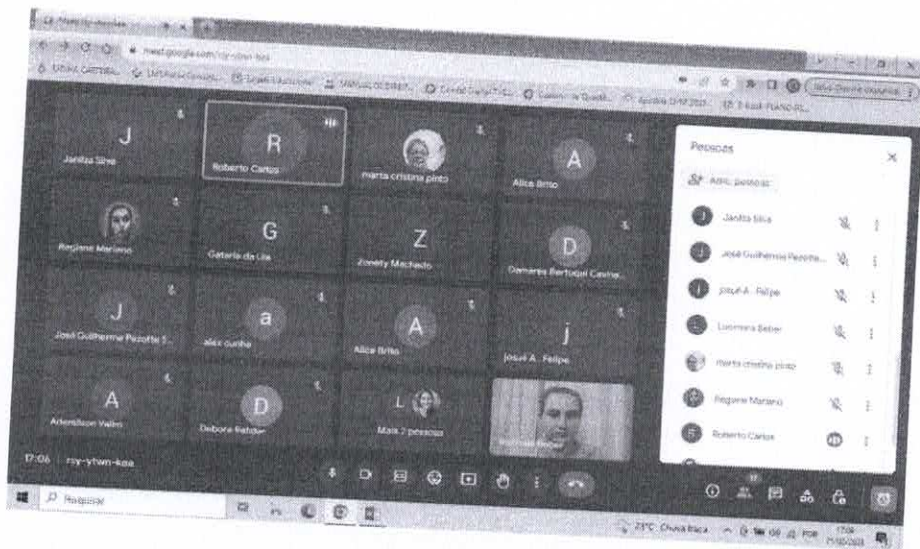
meet.google.com/rsy-yhwn-koa

J
Janitza Silva

R
Roberto Carlos

marta cristina pinto

A
Alice Brito

Regiane Mariano

G
Gabriela da Lila

Z
Zenely Machado

D
Damares Bertoldi Carine...

J
José Guilherme Pezotte S...

a
alex cunha

A
Alice Brito

j
Josué A. Felipe

A
Aderildson Valim

D
Debora Rehder

L
Mais 2 pessoas

17:06 rsy-yhwn-koa

Pessoas

Adic. pessoas

Janitza Silva
José Guilherme Pezotte...
Josué A. Felipe
Lucimara Beber
marta cristina pinto
Regiane Mariano
Roberto Carlos

Pesquisar

23°C Chuva fraca

17:06
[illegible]